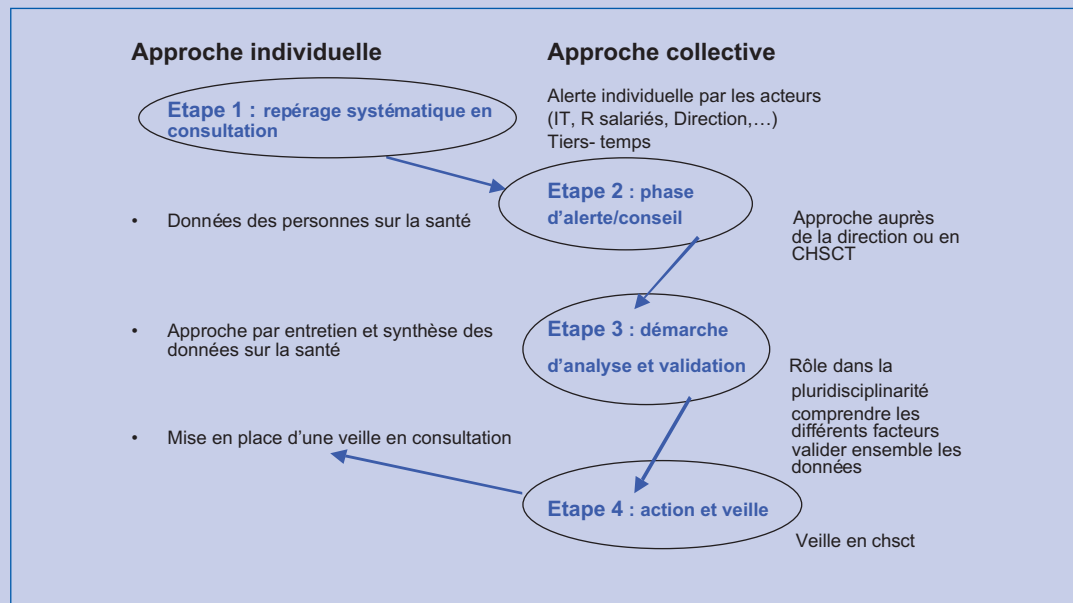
Approche individuelle

Approche collective

Etape 1 : repérage systématique en consultation

Alerte individuelle par les acteurs (IT, R salariés, Direction,…)
Tiers- temps

Etape 2 : phase d'alerte/conseil

• Données des personnes sur la santé

Approche auprès de la direction ou en CHSCT

• Approche par entretien et synthèse des données sur la santé

Etape 3 : démarche d'analyse et validation

Rôle dans la pluridisciplinarité
comprendre les différents facteurs
valider ensemble les données

• Mise en place d'une veille en consultation

Etape 4 : action et veille

Veille en chsct